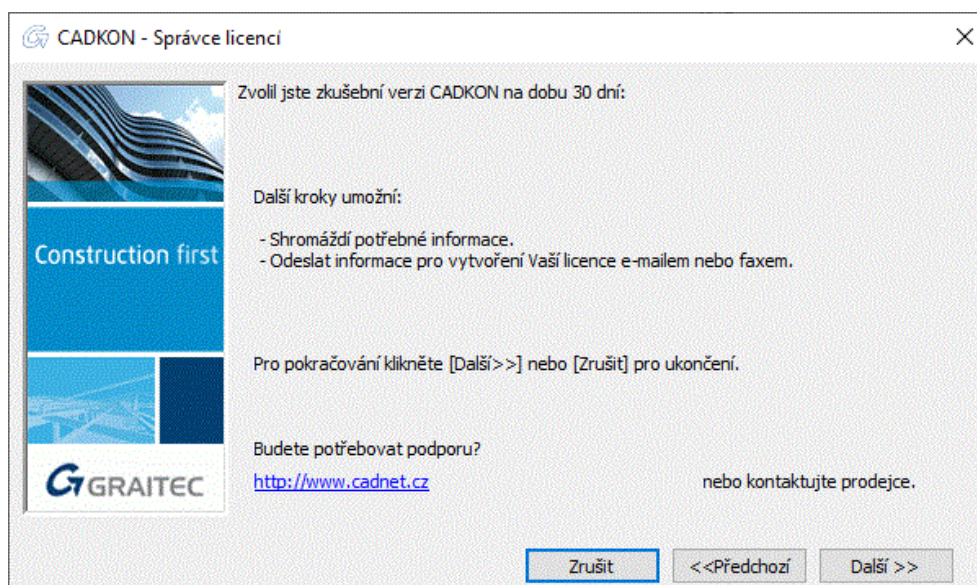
CADKON - Správce licencí

Construction first

GRAITEC

Zvolil jste zkušební verzi CADKON na dobu 30 dní:

Další kroky umožní:

- Shromáždí potřebné informace.
- Odeslat informace pro vytvoření Vaší licence e-mailem nebo faxem.

Pro pokračování klikněte [Další>>] nebo [Zrušit] pro ukončení.

Budete potřebovat podporu?

http://www.cadnet.cz nebo kontaktujte prodejce.

Zrušit <<Předchozí Další >>